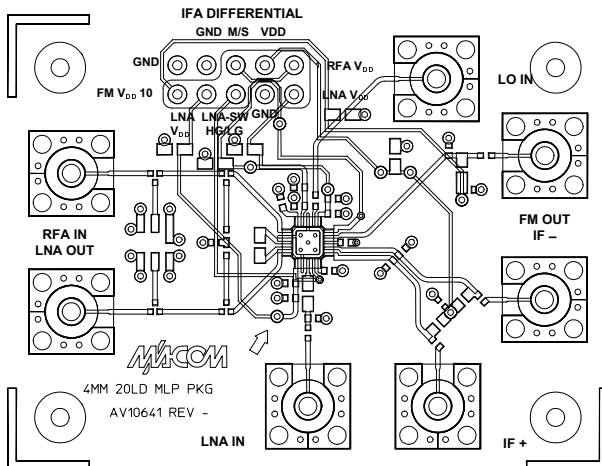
IFA DIFFERENTIAL

GND M/S VDD

GND

FM $V_{DD}$ 10

RFA $V_{DD}$

LO IN

LNA $V_{DD}$

LNA $V_{DD}$

LNA-SW HG/LG

GND

RFA IN LNA OUT

FM OUT IF –

M/ACOM

4MM 20LD MLP PKG

AV10641 REV -

LNA IN

IF +